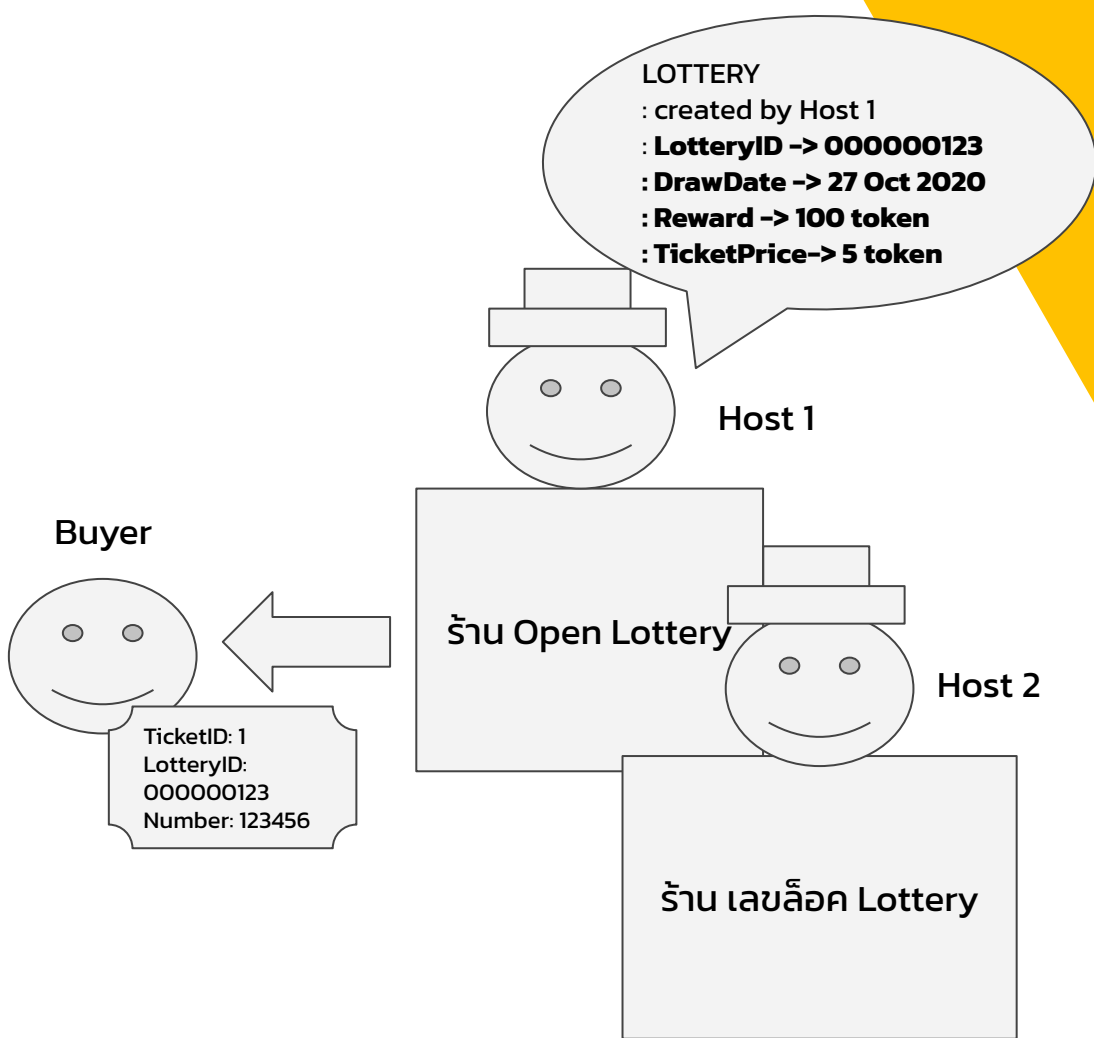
LOTTERY
: created by Host 1
: LotteryID -> 000000123
: DrawDate -> 27 Oct 2020
: Reward -> 100 token
: TicketPrice-> 5 token

Host 1

Buyer

ร้าน Open Lottery

Host 2

TicketID: 1
LotteryID: 000000123
Number: 123456

ร้าน เลขล็อค Lottery